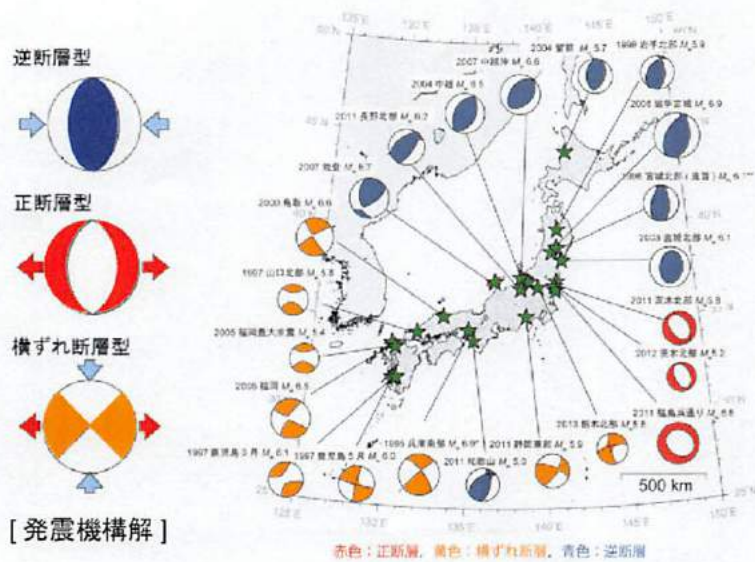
逆断層型

正断層型

横ずれ断層型

[ 発震機構解 ]

2004 留萌 $M_w$ 5.7
1998 岩手北部 $M_w$ 5.9
2007 中越沖 $M_w$ 6.6
2004 中越 $M_w$ 6.5
2011 長野北部 $M_w$ 6.2
2008 岩手宮城 $M_w$ 6.9
2007 能登 $M_w$ 6.7
1996 宮城北部（鬼首）$M_w$ 6.0
2000 鳥取 $M_w$ 6.6
2003 宮城北部 $M_w$ 6.1
1997 山口北部 $M_w$ 5.8
2011 茨城北部 $M_w$ 5.8
2005 福岡県北西沖 $M_w$ 5.4
2012 茨木北部 $M_w$ 5.2
2005 福岡 $M_w$ 6.5
2011 福島浜通り $M_w$ 6.6
2013 栃木北部 $M_w$ 5.8
1995 兵庫南部 $M_w$ 6.9
2011 静岡東部 $M_w$ 5.9
1997 鹿児島 3 月 $M_w$ 6.1
1997 鹿児島 5 月 $M_w$ 6.0
2011 和歌山 $M_w$ 5.0
500 km
135°E
140°E
145°E
150°E
130°E
125°E
45°N
40°N
35°N
30°N
25°N

赤色：正断層，黄色：横ずれ断層，青色：逆断層